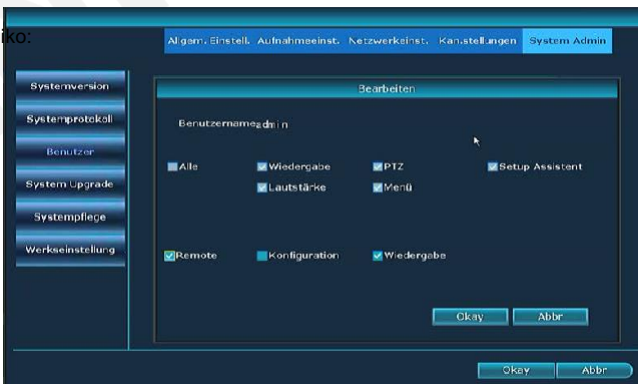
iko:

Allgem. Einstell. Aufnahmeeinst. Netzwerkeinst. Kan.stellungen System Admin

Systemversion

Systemprotokoll

Benutzer

System Upgrade

Systempflege

Werkseinstellung

Bearbeiten

Benutzername admin

Alle

Wiedergabe

PTZ

Setup Assistent

Lautstärke

Menü

Remote

Konfiguration

Wiedergabe

Okay

Abbr

Okay

Abbr